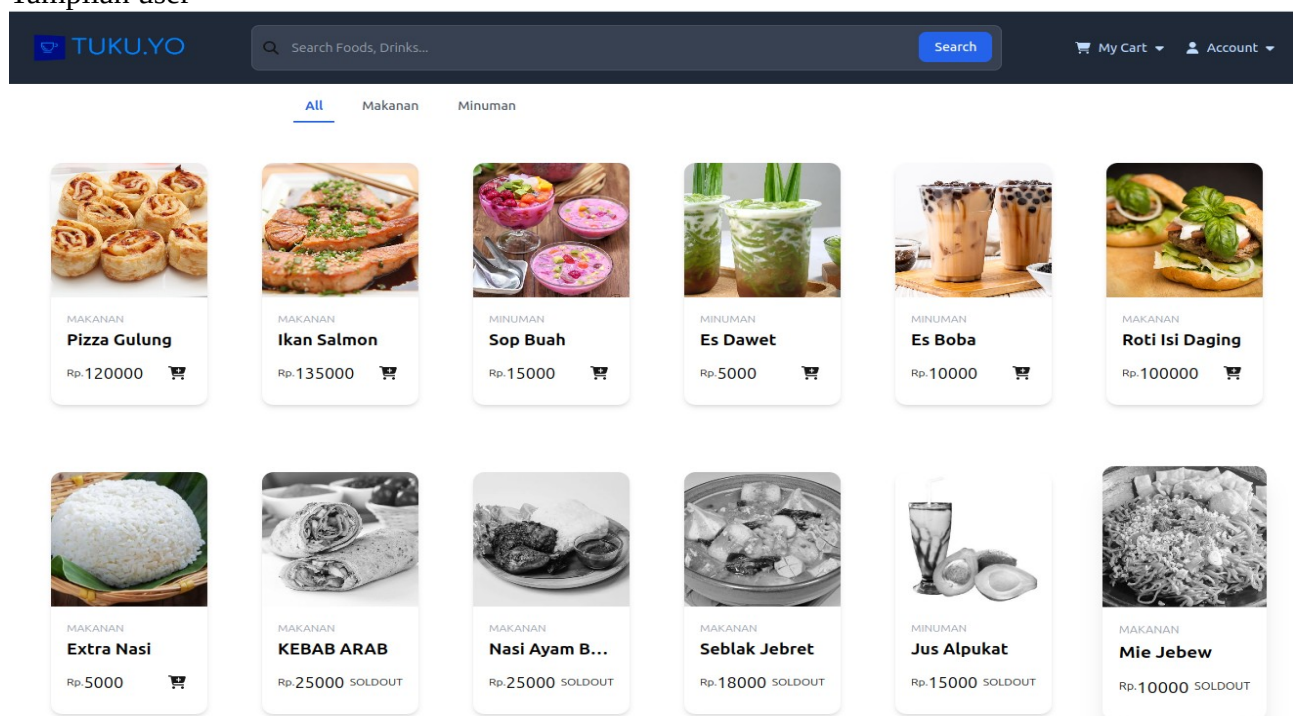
Tampilan user

TUKU.YO

Search Foods, Drinks...

Search

My Cart

Account

All Makanan Minuman

MAKANAN
Pizza Gulung
Rp.120000

MAKANAN
Ikan Salmon
Rp.135000

MINUMAN
Sop Buah
Rp.15000

MINUMAN
Es Dawet
Rp.5000

MINUMAN
Es Boba
Rp.10000

MAKANAN
Roti Isi Daging
Rp.100000

MAKANAN
Extra Nasi
Rp.5000

MAKANAN
KEBAB ARAB
Rp.25000 SOLDOUT

MAKANAN
Nasi Ayam B...
Rp.25000 SOLDOUT

MAKANAN
Seblak Jebret
Rp.18000 SOLDOUT

MINUMAN
Jus Alpukat
Rp.15000 SOLDOUT

MAKANAN
Mie Jebew
Rp.10000 SOLDOUT